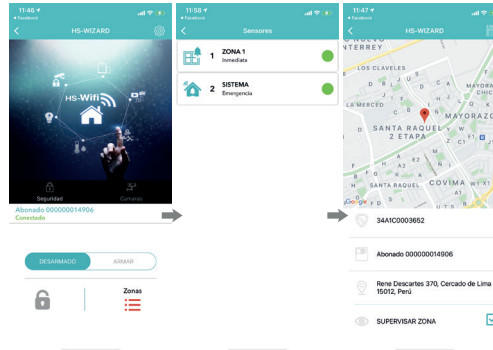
11:46
◂ Facebook
HS-WIZARD
HS-Wifi
Seguridad
Cámaras
Abonado 000000014906
Conectado
DESARMADO
ARMAR
Zonas

11:58
◂ Facebook
Sensores
1 ZONA 1
Inmediata
2 SISTEMA
Emergencia

11:47
◂ Facebook
HS-WIZARD
NTERREY
LOS CLAVELES
LA MERCED
SANTA RAQUEL 2 ETAPA
MAYORAZGO
SANTA RAQUEL
COVIMA
Google
34A1C0003652
Abonado 000000014906
Rene Descartes 370, Cercado de Lima 15012, Perú
SUPERVISAR ZONA